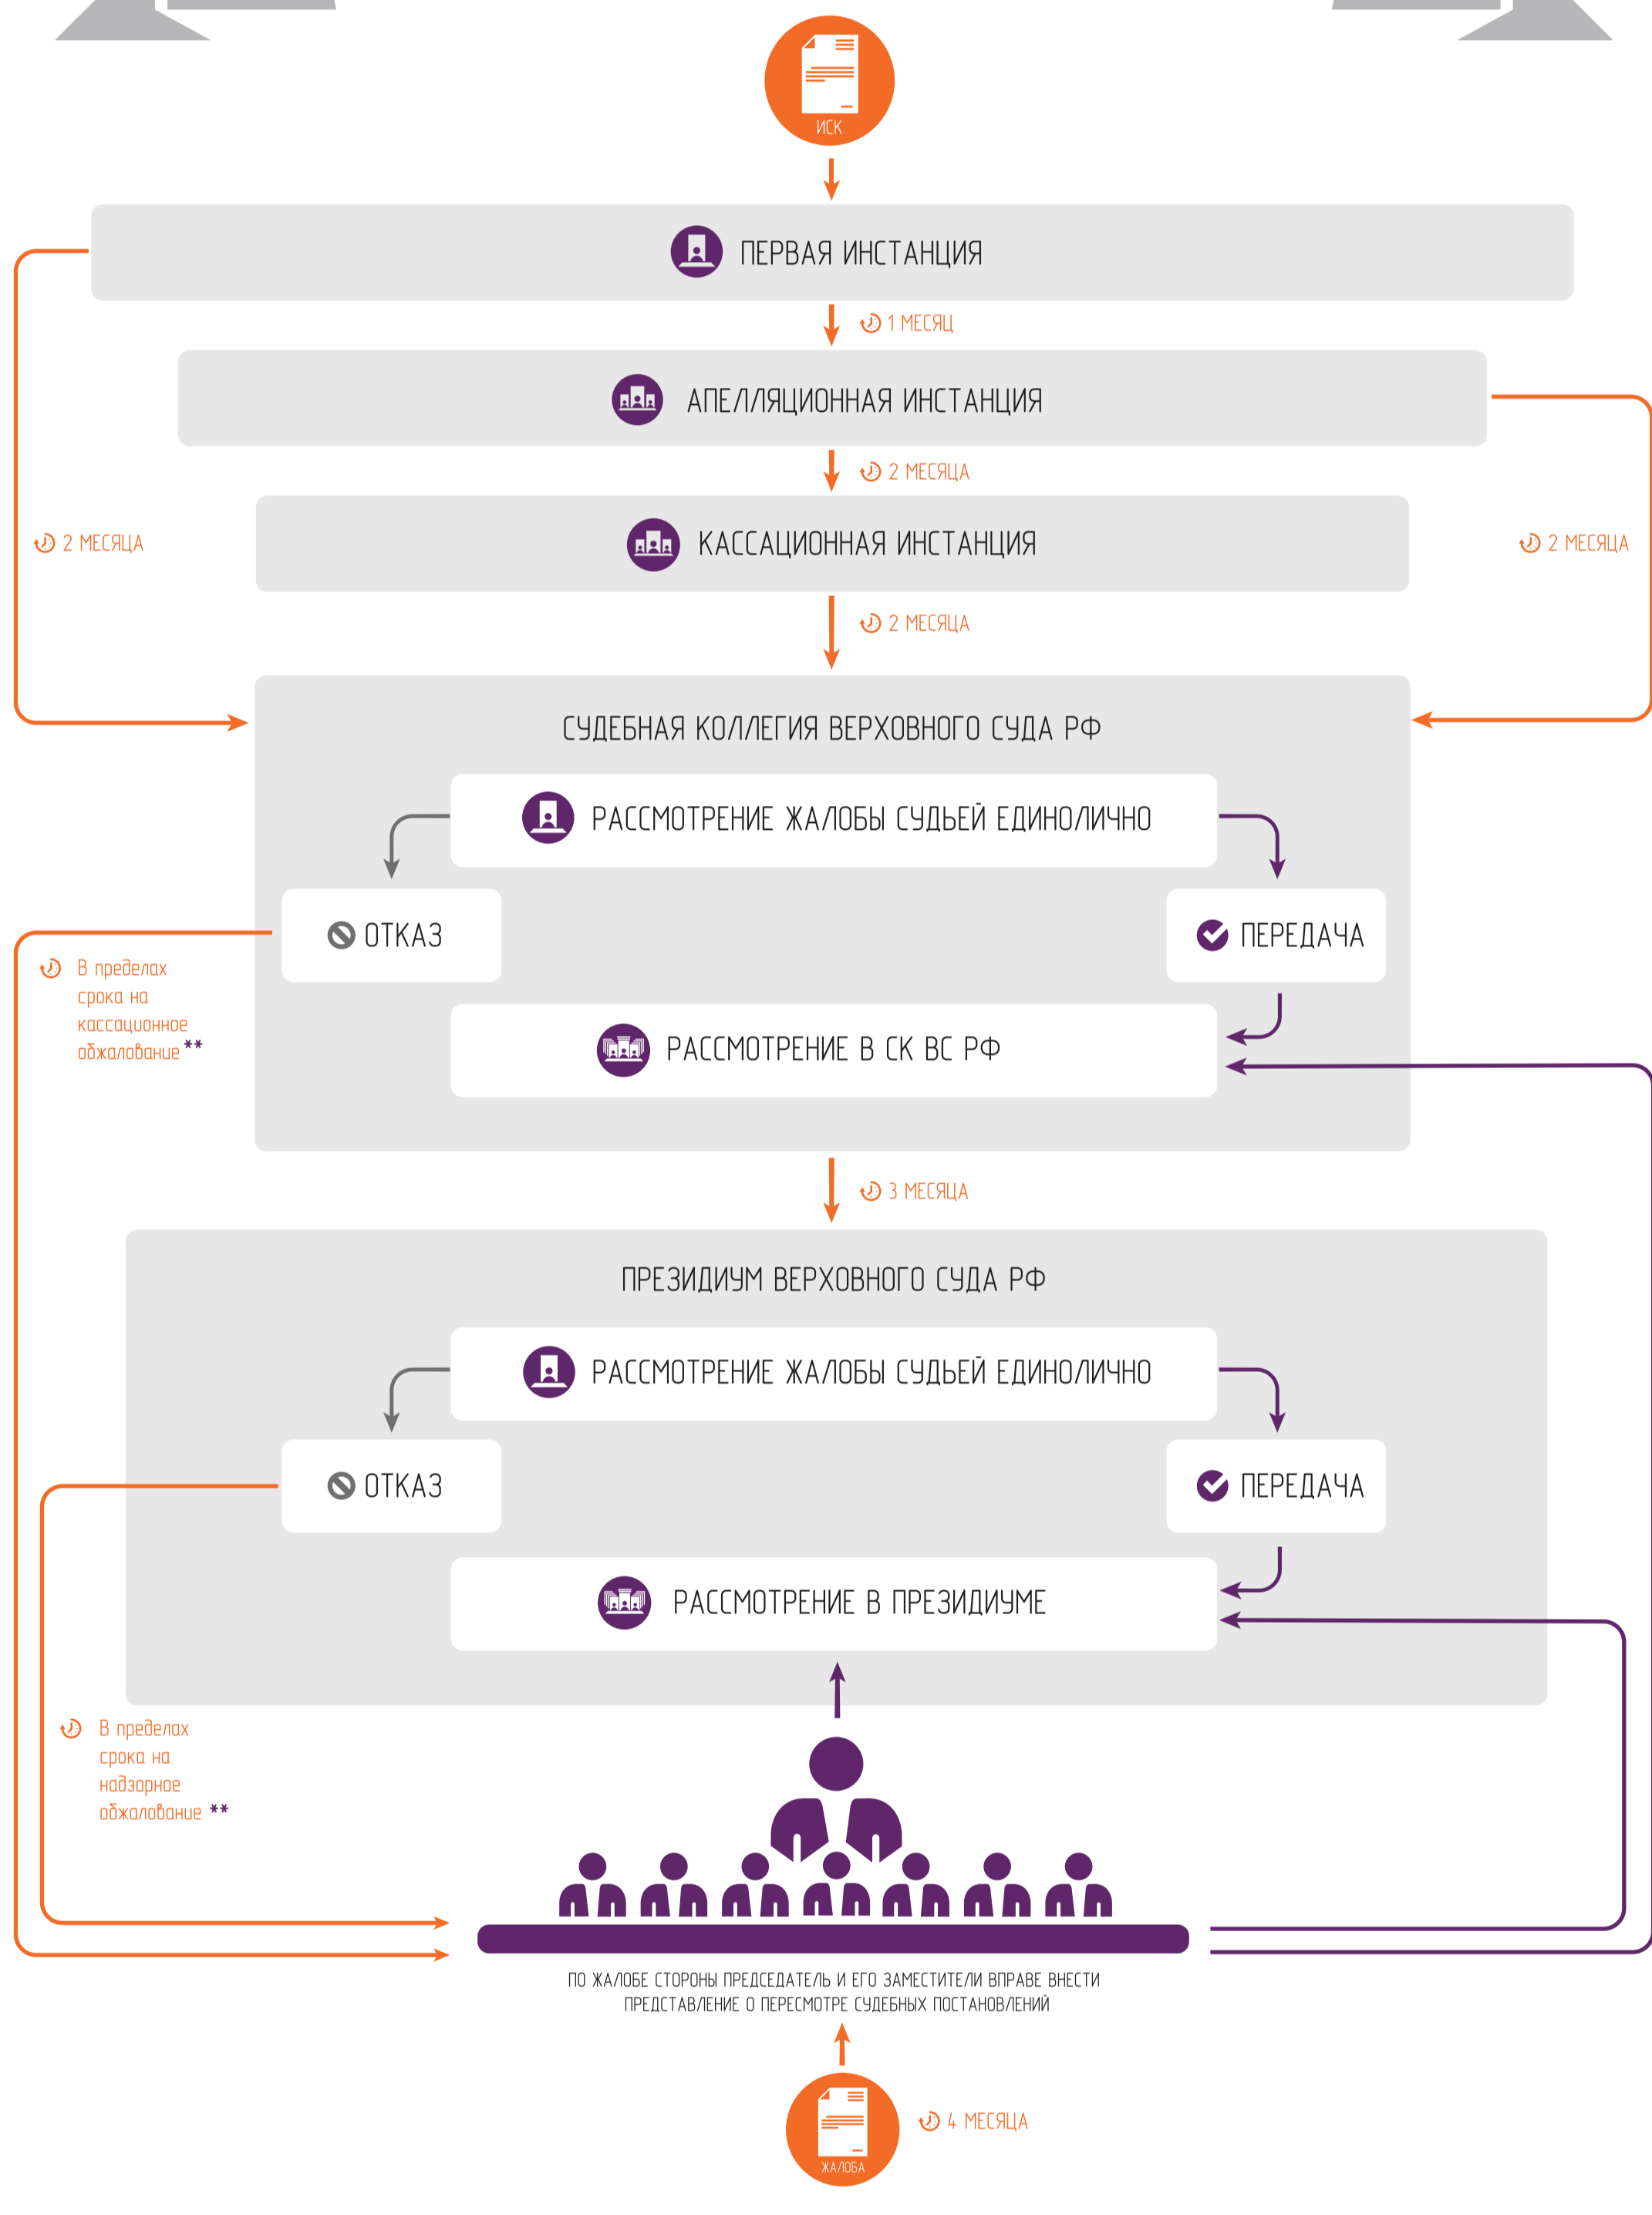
ИСК

ПЕРВАЯ ИНСТАНЦИЯ

1 МЕСЯЦ

АПЕЛЛЯЦИОННАЯ ИНСТАНЦИЯ

2 МЕСЯЦА

2 МЕСЯЦА

КАССАЦИОННАЯ ИНСТАНЦИЯ

2 МЕСЯЦА

2 МЕСЯЦА

СУДЕБНАЯ КОЛЛЕГИЯ ВЕРХОВНОГО СУДА РФ

РАССМОТРЕНИЕ ЖАЛОБЫ СУДЬЕЙ ЕДИНОЛИЧНО

ОТКАЗ

ПЕРЕДАЧА

В пределах срока на кассационное обжалование**

РАССМОТРЕНИЕ В СК ВС РФ

3 МЕСЯЦА

ПРЕЗИДИУМ ВЕРХОВНОГО СУДА РФ

РАССМОТРЕНИЕ ЖАЛОБЫ СУДЬЕЙ ЕДИНОЛИЧНО

ОТКАЗ

ПЕРЕДАЧА

РАССМОТРЕНИЕ В ПРЕЗИДИУМЕ

В пределах срока на надзорное обжалование **

ПО ЖАЛОБЕ СТОРОНЫ ПРЕДСЕДАТЕЛЬ И ЕГО ЗАМЕСТИТЕЛИ ВПРАВЕ ВНЕСТИ ПРЕДСТАВЛЕНИЕ О ПЕРЕСМОТРЕ СУДЕБНЫХ ПОСТАНОВЛЕНИЙ

ЖАЛОБА

4 МЕСЯЦА